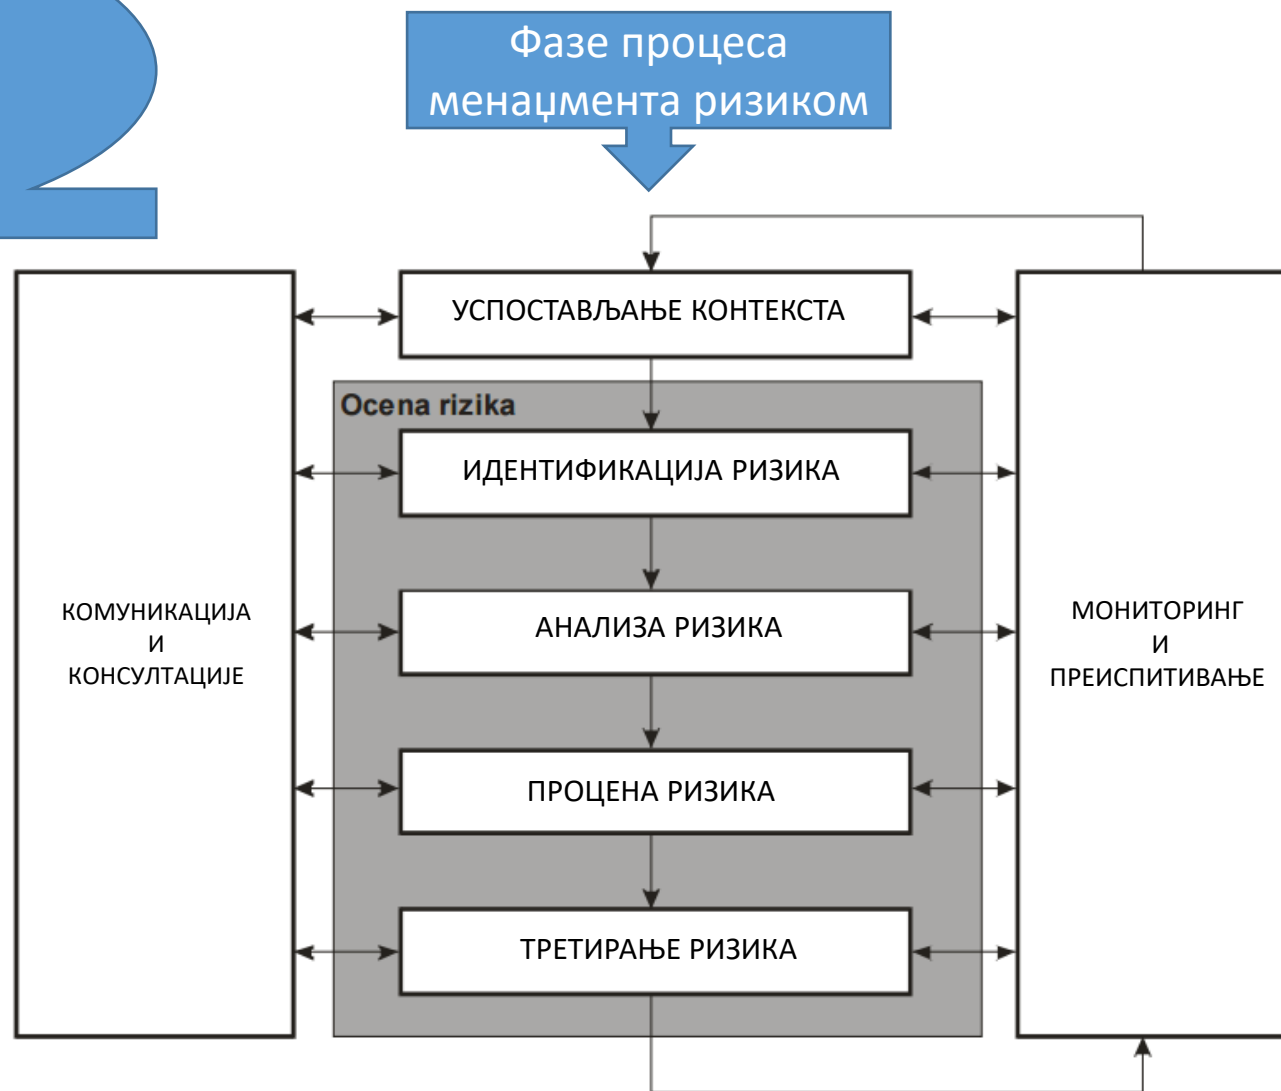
2

Фазе процеса менаџмента ризиком

КОМУНИКАЦИЈА
И
КОНСУЛТАЦИЈЕ

УСПОСТАВЉАЊЕ КОНТЕКСТА

Ocena rizika

ИДЕНТИФИКАЦИЈА РИЗИКА

АНАЛИЗА РИЗИКА

ПРОЦЕНА РИЗИКА

ТРЕТИРАЊЕ РИЗИКА

МОНИТОРИНГ
И
ПРЕИСПИТИВАЊЕ